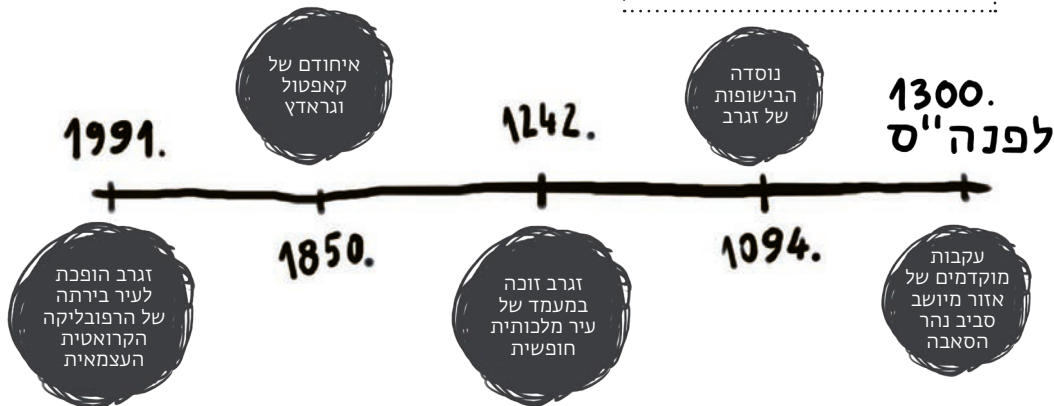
1300.
לפנה"ס

עקבות מוקדמים של אזור מיושב סביב נהר הסאבה

נוסדה הבישופות של זגרב

1094.

1242.

זגרב זוכה במעמד של עיר מלכותית חופשית

איחודם של קאפטול וגראדץ

1850.

1991.

זגרב הופכת לעיר בירתה של הרפובליקה הקרואטית העצמאית